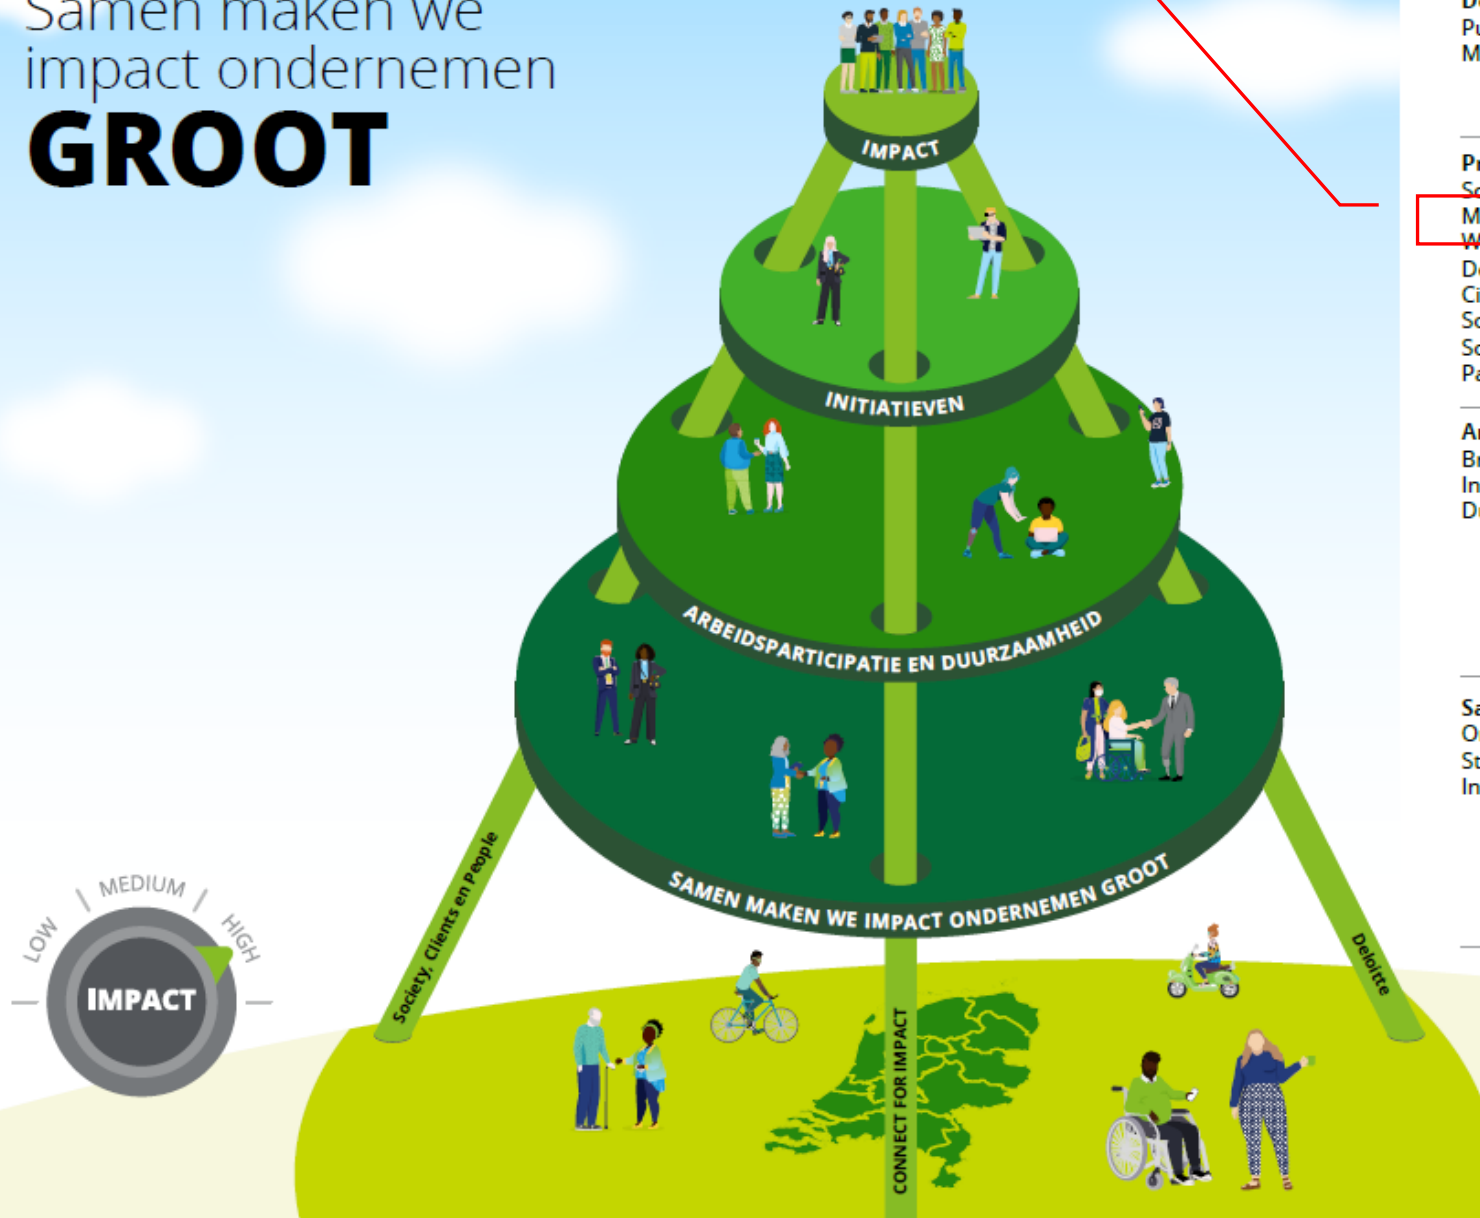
Samen maken we impact ondernemen
GROOT

IMPACT
INITIATIEVEN
ARBEIDSPARTICIPATIE EN DUURZAAMHEID
SAMEN MAKEN WE IMPACT ONDERNEMEN GROOT
Society, Clients en People
Deloitte
CONNECT FOR IMPACT

LOW
MEDIUM
HIGH
IMPACT

D
Pu
M

Pr
Sc
M
W
De
Ci
Sc
Sc
Pa

Ar
Br
In
De

Sa
O
St
In